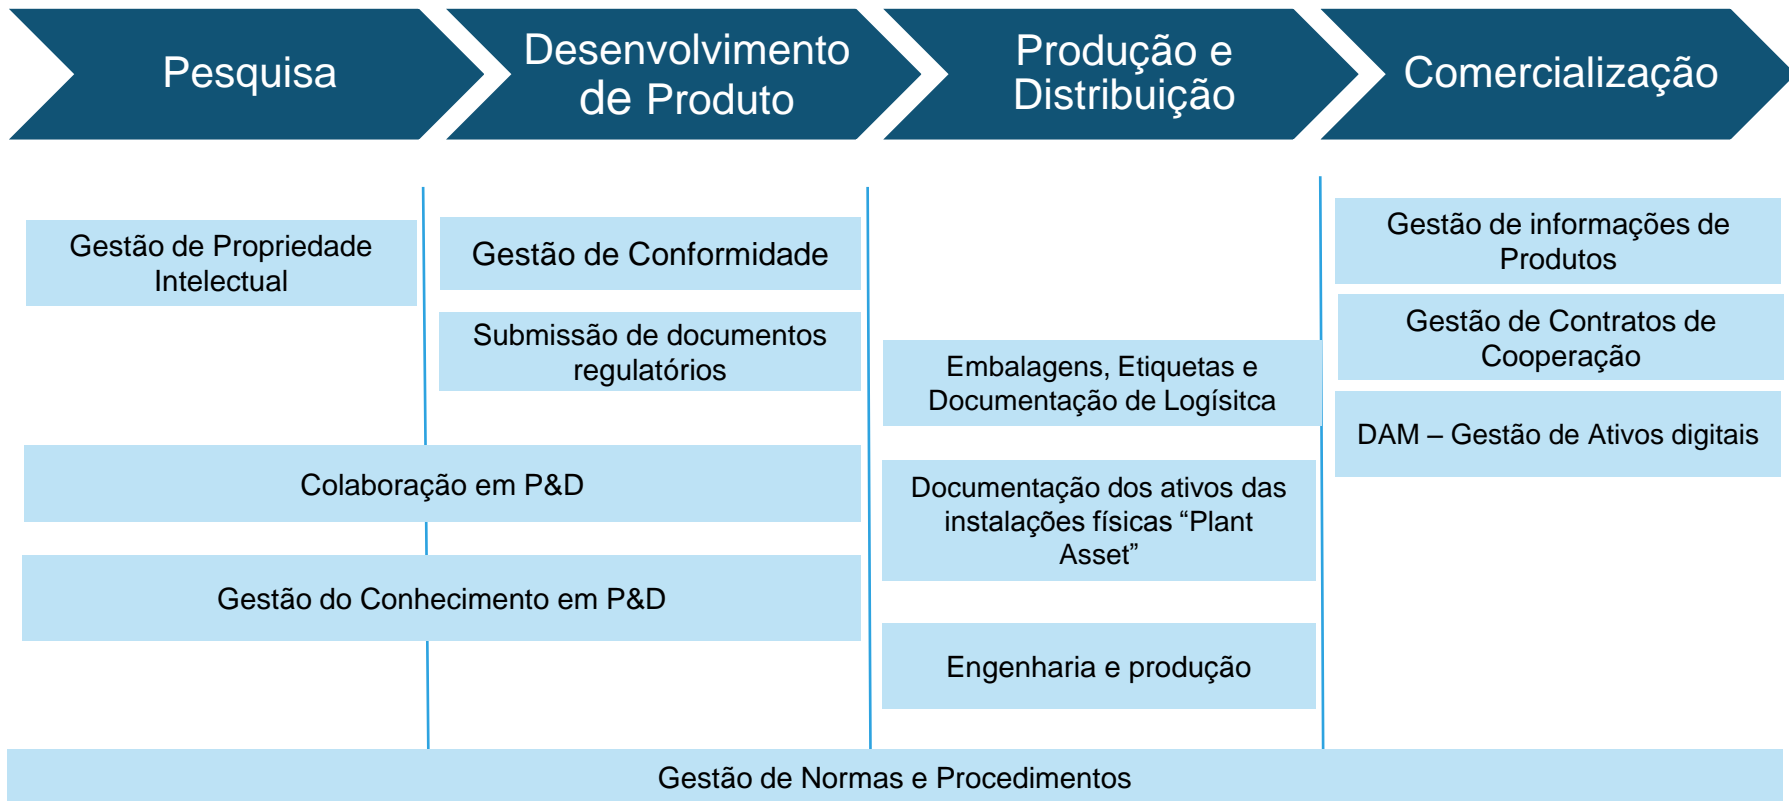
Pesquisa

Desenvolvimento de Produto

Produção e Distribuição

Comercialização

Gestão de Propriedade Intelectual

Gestão de Conformidade

Submissão de documentos regulatórios

Colaboração em P&D

Gestão do Conhecimento em P&D

Embalagens, Etiquetas e Documentação de Logísitca

Documentação dos ativos das instalações físicas “Plant Asset”

Engenharia e produção

Gestão de informações de Produtos

Gestão de Contratos de Cooperação

DAM – Gestão de Ativos digitais

Gestão de Normas e Procedimentos